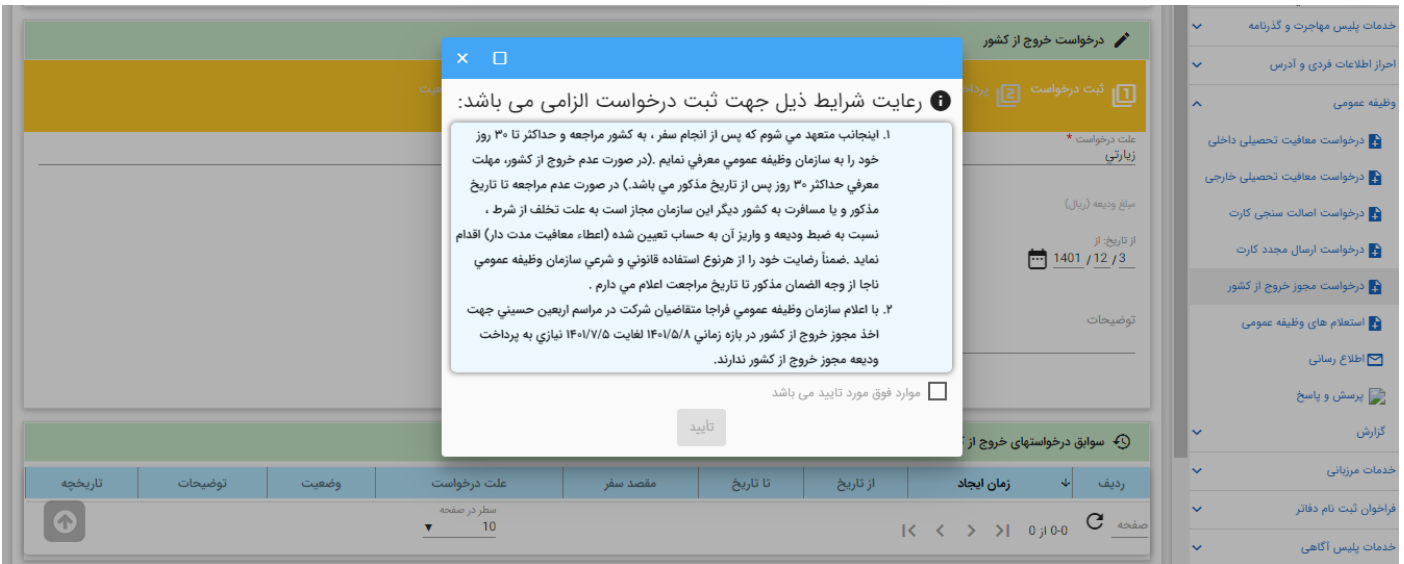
خدمات پلیس مهاجرت و گذرنامه
احراز اطلاعات فردی و آدرس
وظیفه عمومی
درخواست معافیت تحصیلی داخلی
درخواست معافیت تحصیلی خارجی
درخواست اصالت سنجی کارت
درخواست ارسال مجدد کارت
درخواست مجوز خروج از کشور
استعلام های وظیفه عمومی
اطلاع رسانی
پرسش و پاسخ
گزارش
خدمات مرزبانی
فراخوان ثبت نام دفاتر
خدمات پلیس آگاهی

درخواست خروج از کشور
ثبت درخواست
پرداخت
علت درخواست *
زیارتی
مبلغ ودیعه (ریال)
از تاریخ: از
1401 / 12 / 3
توضیحات

رعایت شرایط ذیل جهت ثبت درخواست الزامی می باشد:

۱. اینجانب متعهد مي شوم که پس از انجام سفر ، به کشور مراجعه و حداکثر تا ۳۰ روز خود را به سازمان وظیفه عمومي معرفي نمایم .(در صورت عدم خروج از کشور، مهلت معرفي حداکثر ۳۰ روز پس از تاریخ مذکور مي باشد.) در صورت عدم مراجعه تا تاریخ مذکور و یا مسافرت به کشور دیگر این سازمان مجاز است به علت تخلف از شرط ، نسبت به ضبط ودیعه و واریز آن به حساب تعیین شده (اعطاء معافیت مدت دار) اقدام نماید .ضمناً رضایت خود را از هرنوع استفاده قانوني و شرعي سازمان وظیفه عمومي ناجا از وجه الضمان مذکور تا تاریخ مراجعت اعلام مي دارم .

۲. با اعلام سازمان وظیفه عمومي فراجا متقاضیان شرکت در مراسم اربعین حسیني جهت اخذ مجوز خروج از کشور در بازه زماني ۱۴۰۱/۵/۸ لغایت ۱۴۰۱/۷/۵ نیازي به پرداخت ودیعه مجوز خروج از کشور ندارند.

موارد فوق مورد تایید می باشد
تأیید

سوابق درخواستهای خروج از
ردیف | زمان ایجاد | از تاریخ | تا تاریخ | مقصد سفر | علت درخواست | وضعیت | توضیحات | تاریخچه
صفحه
0-0 از 0
سطر در صفحه
10